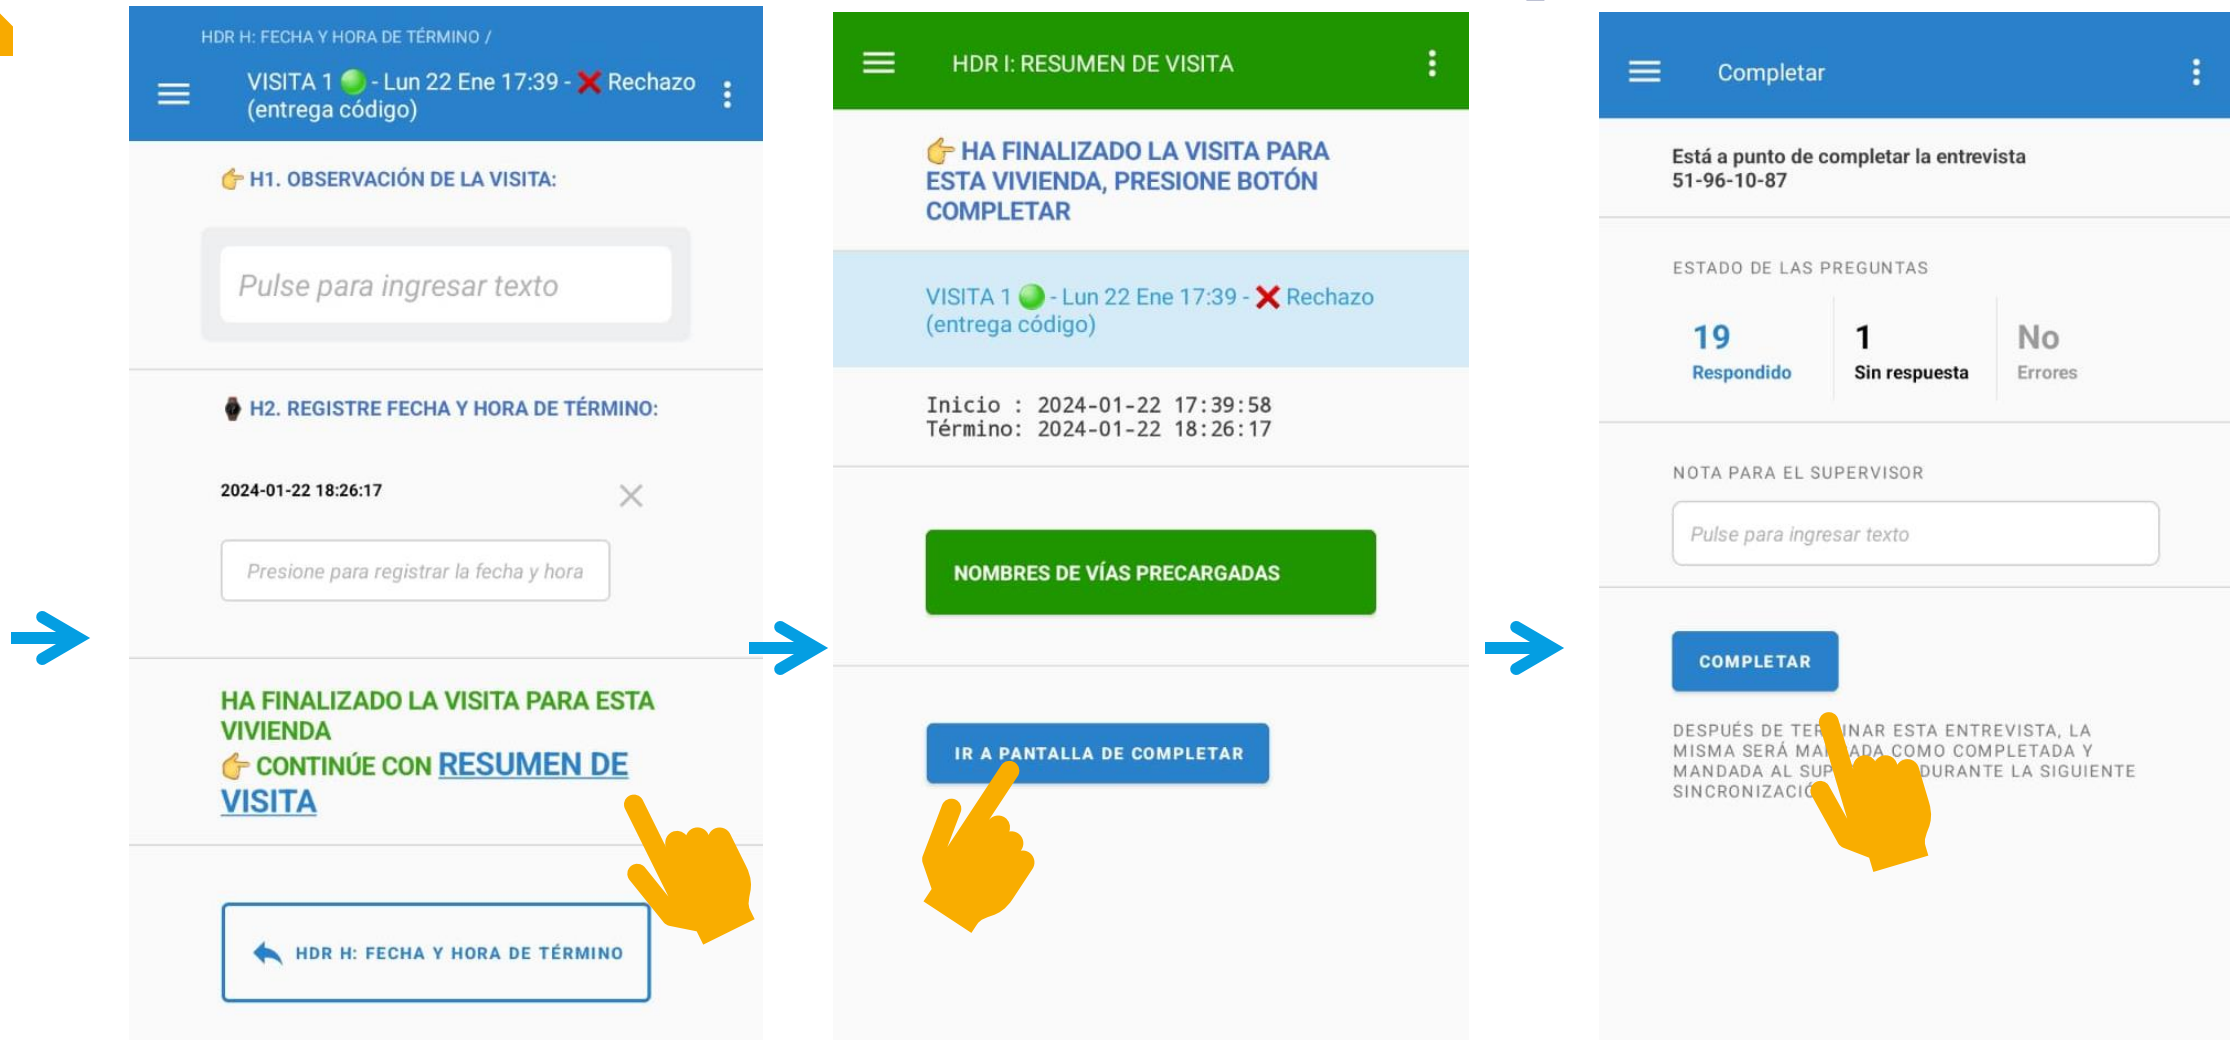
HDR H: FECHA Y HORA DE TÉRMINO /

VISITA 1 - Lun 22 Ene 17:39 - Rechazo (entrega código)

H1. OBSERVACIÓN DE LA VISITA:

Pulse para ingresar texto

H2. REGISTRE FECHA Y HORA DE TÉRMINO:

2024-01-22 18:26:17

Presione para registrar la fecha y hora

HA FINALIZADO LA VISITA PARA ESTA VIVIENDA
CONTINÚE CON RESUMEN DE VISITA

HDR H: FECHA Y HORA DE TÉRMINO

HDR I: RESUMEN DE VISITA

HA FINALIZADO LA VISITA PARA ESTA VIVIENDA, PRESIONE BOTÓN COMPLETAR

VISITA 1 - Lun 22 Ene 17:39 - Rechazo (entrega código)

Inicio : 2024-01-22 17:39:58
Término: 2024-01-22 18:26:17

NOMBRES DE VÍAS PRECARGADAS

IR A PANTALLA DE COMPLETAR

Completar

Está a punto de completar la entrevista 51-96-10-87

ESTADO DE LAS PREGUNTAS

| 19 | 1 | No |
|---|---|---|
| Respondido | Sin respuesta | Errores |

NOTA PARA EL SUPERVISOR

Pulse para ingresar texto

COMPLETAR

DESPUÉS DE TER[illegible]INAR ESTA ENTREVISTA, LA MISMA SERÁ MA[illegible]ADA COMO COMPLETADA Y MANDADA AL SUP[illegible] DURANTE LA SIGUIENTE SINCRONIZACIÓ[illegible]